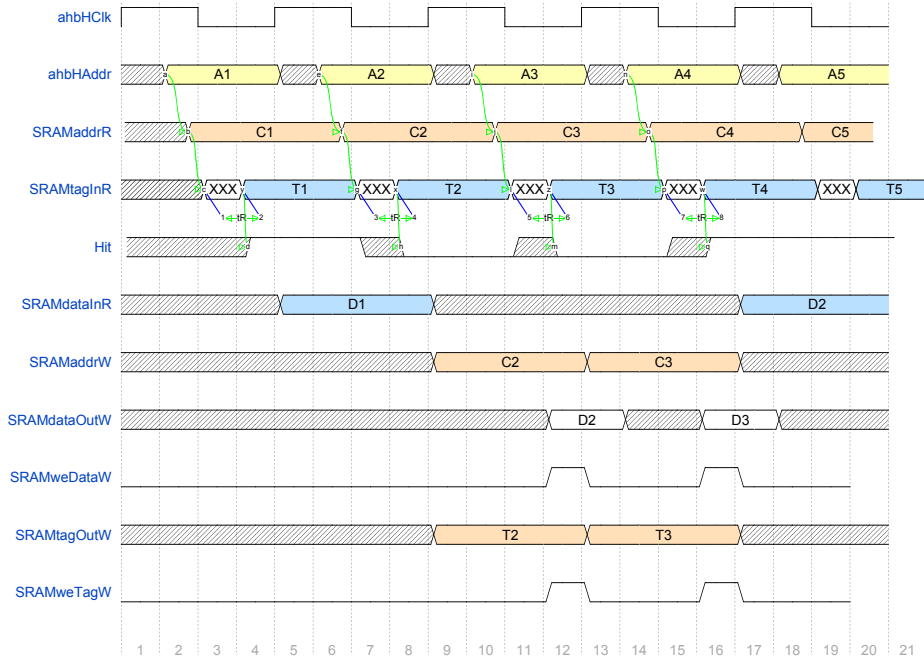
ahbHClk

ahbHAddr a A1 e A2 i A3 n A4 A5

SRAMaddrR b C1 f C2 j C3 o C4 C5

SRAMtagInR c XXX y T1 g XXX x T2 k XXX z T3 p XXX w T4 XXX T5

1 tR 2 3 tR 4 5 tR 6 7 tR 8

Hit d h m q

SRAMdataInR D1 D2

SRAMaddrW C2 C3

SRAMdataOutW D2 D3

SRAMweDataW

SRAMtagOutW T2 T3

SRAMweTagW

1 2 3 4 5 6 7 8 9 10 11 12 13 14 15 16 17 18 19 20 21